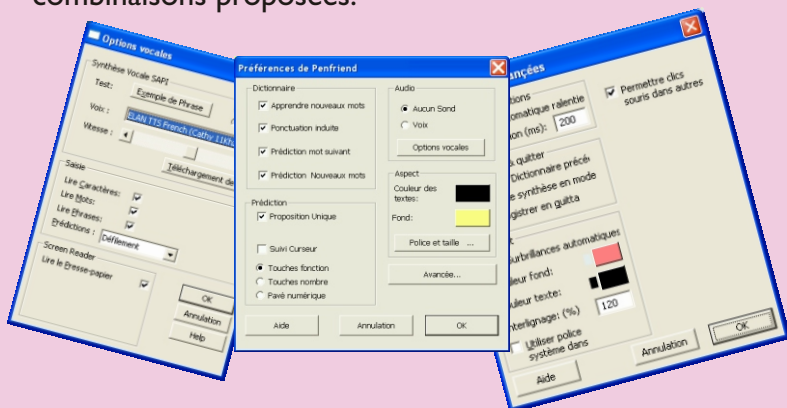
combinaisons proposées.

Options vocales
Synthèse Vocale SAPI
Test: Exemple de Phrase
Voix : ELAN TTS French (Cathy 11K
Vitesse :
Téléchargement de
Saisie
Lire Caractères:
Lire Mots:
Lire Phrases:
Prédictions : Défilement
Screen Reader
Lire le Presse-papier
OK
Annulation
Help

Préférences de Penfriend
Dictionnaire
Apprendre nouveaux mots
Ponctuation induite
Prédiction mot suivant
Prédiction Nouveaux mots
Prédiction
Proposition Unique
Suivi Curseur
Touches fonction
Touches nombre
Pavé numérique
Audio
Aucun Sond
Voix
Options vocales
Aspect
Couleur des textes:
Fond:
Police et taille ...
Avancée...
Aide
Annulation
OK

ancées
tions
omatique ralentie
on (ms): 200
Permettre clics souris dans autres
à quitter
Dictionnaire précé
e synthèse en mode
gistrer en quitta
t
urbrillances automatiques
leur fond:
uleur texte:
nterlignage: (%) 120
Utiliser police système dans
Aide
Annulation
OK